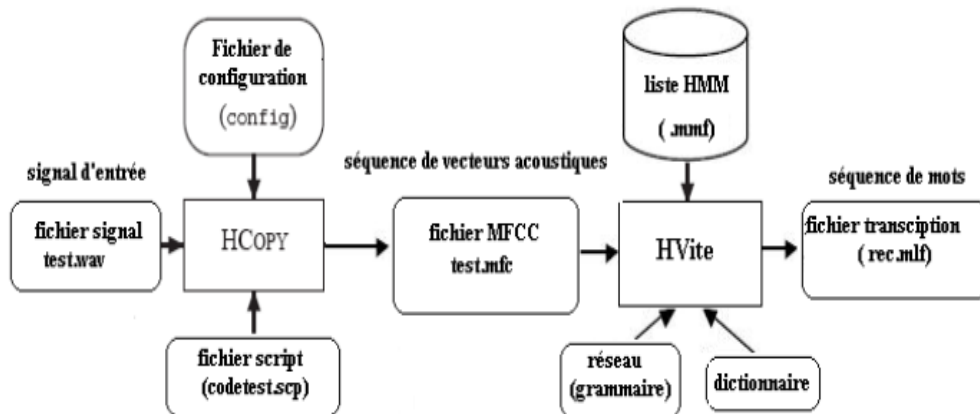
Fichier de configuration
(config)

signal d'entrée

fichier signal
test.wav

HCOPY

fichier script
(codetest.scp)

séquence de vecteurs acoustiques

fichier MFCC
test.mfc

liste HMM
(.mmf)

HVite

réseau
(grammaire)

dictionnaire

séquence de mots

fichier transciption
(rec.mlf)